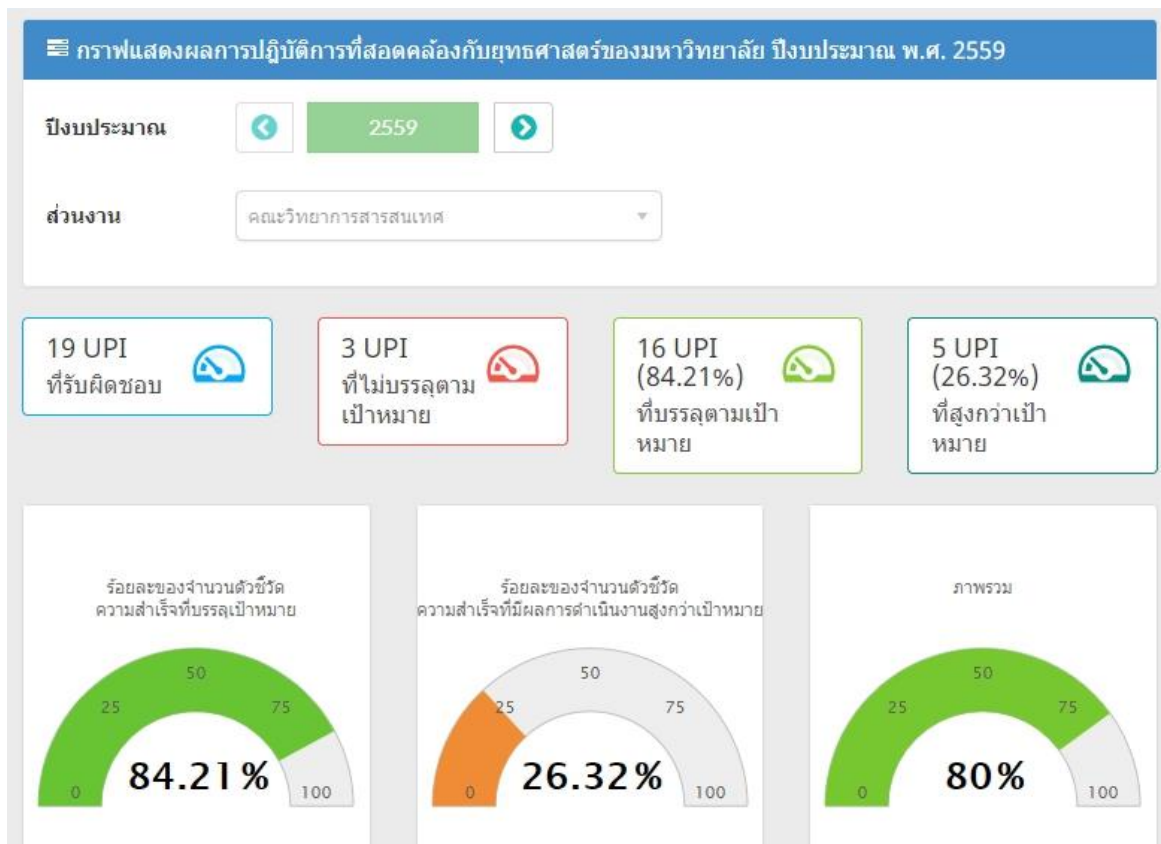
กราฟแสดงผลการปฏิบัติการที่สอดคล้องกับยุทธศาสตร์ของมหาวิทยาลัย ปีงบประมาณ พ.ศ. 2559

ปีงบประมาณ 2559

ส่วนงาน คณะวิทยาการสารสนเทศ

19 UPI ที่รับผิดชอบ

3 UPI ที่ไม่บรรลุตามเป้าหมาย

16 UPI (84.21%) ที่บรรลุตามเป้าหมาย

5 UPI (26.32%) ที่สูงกว่าเป้าหมาย

ร้อยละของจำนวนตัวชี้วัดความสำเร็จที่บรรลุเป้าหมาย

0 25 50 75 100

84.21%

ร้อยละของจำนวนตัวชี้วัดความสำเร็จที่มีผลการดำเนินงานสูงกว่าเป้าหมาย

0 25 50 75 100

26.32%

ภาพรวม

0 25 50 75 100

80%